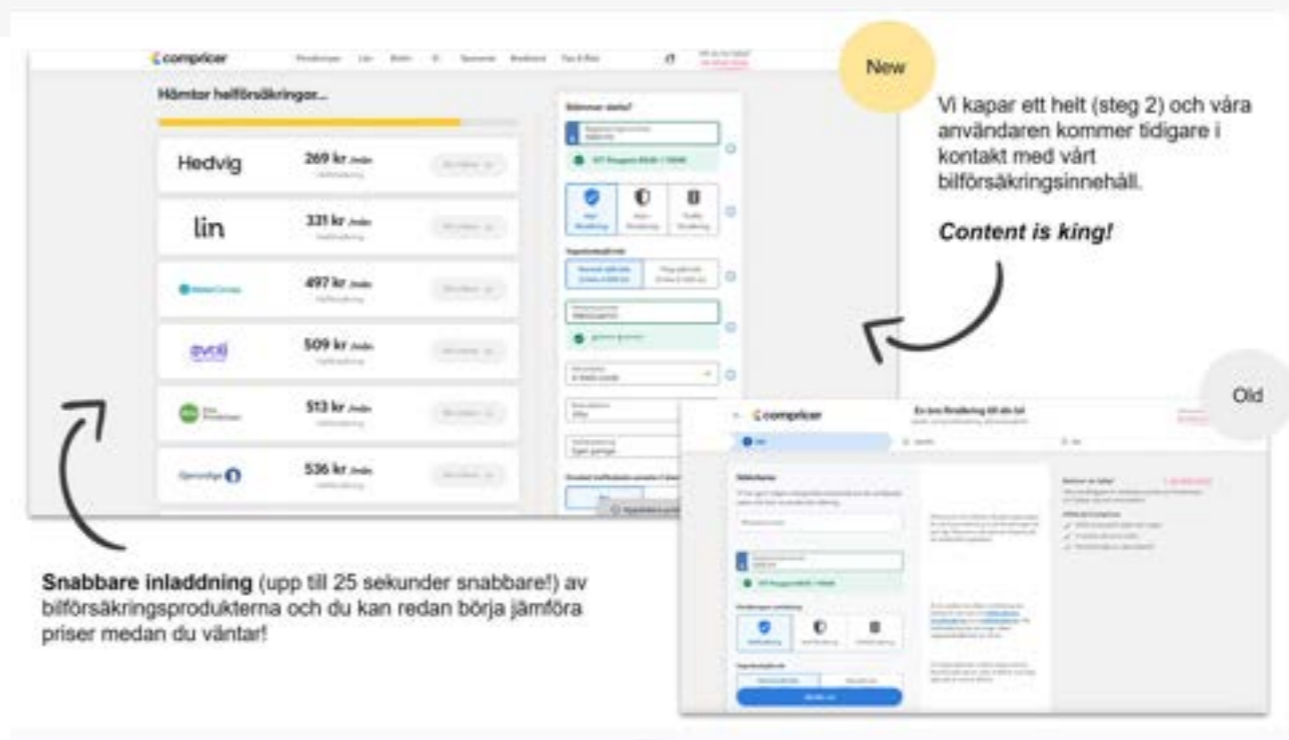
compricer

Hämtar helförsäkringar...

Hedvig 269 kr /mån

lin 331 kr /mån

497 kr /mån

avanti 509 kr /mån

513 kr /mån

536 kr /mån

New

Vi kapar ett helt (steg 2) och våra användaren kommer tidigare i kontakt med vårt bilförsäkringsinnehåll.

*Content is king!*

Old

compricer

En bra försäkring till din bil

**Snabbare inladdning** (upp till 25 sekunder snabbare!) av bilförsäkringsprodukterna och du kan redan börja jämföra priser medan du väntar!